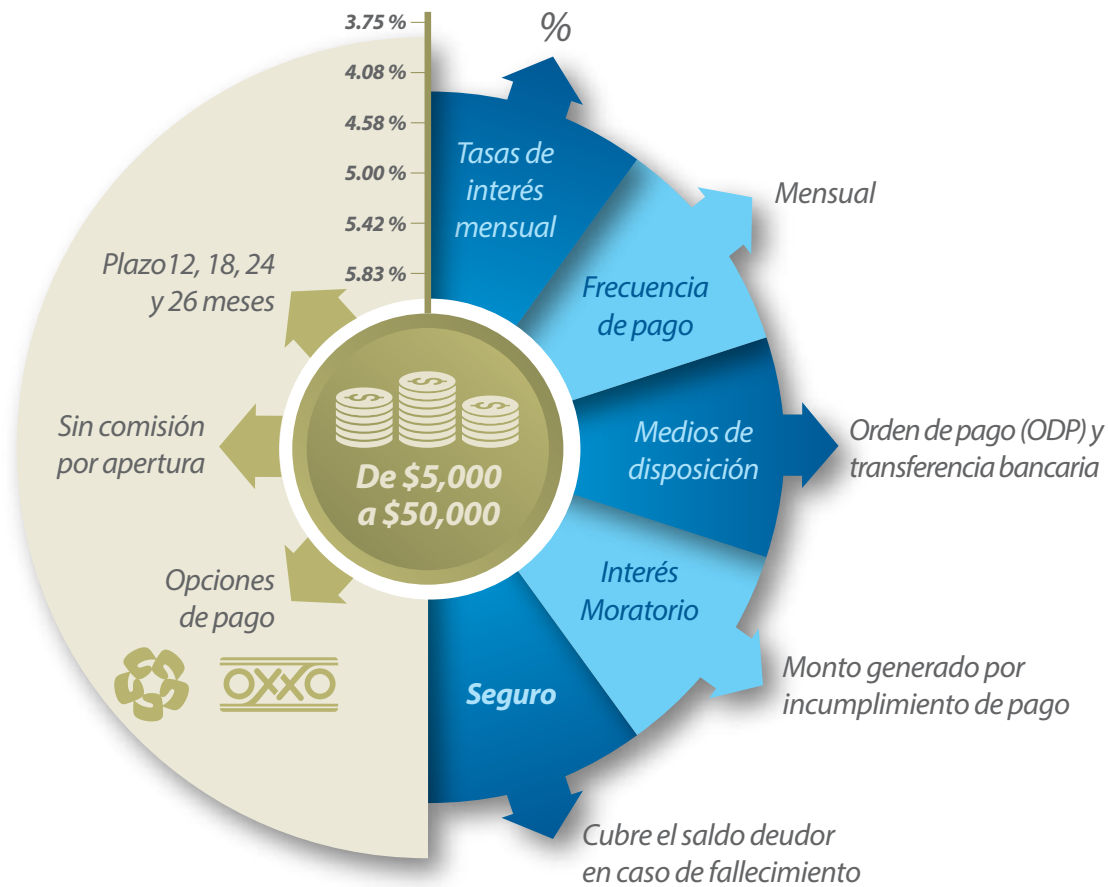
3.75 %
4.08 %
4.58 %
5.00 %
5.42 %
5.83 %

%

Tasas de interés mensual

Mensual

Frecuencia de pago

Plazo12, 18, 24 y 26 meses

Medios de disposición

Orden de pago (ODP) y transferencia bancaria

Sin comisión por apertura

De $5,000 a $50,000

Interés Moratorio

Opciones de pago

Monto generado por incumplimiento de pago

OXXO

Seguro

Cubre el saldo deudor en caso de fallecimiento